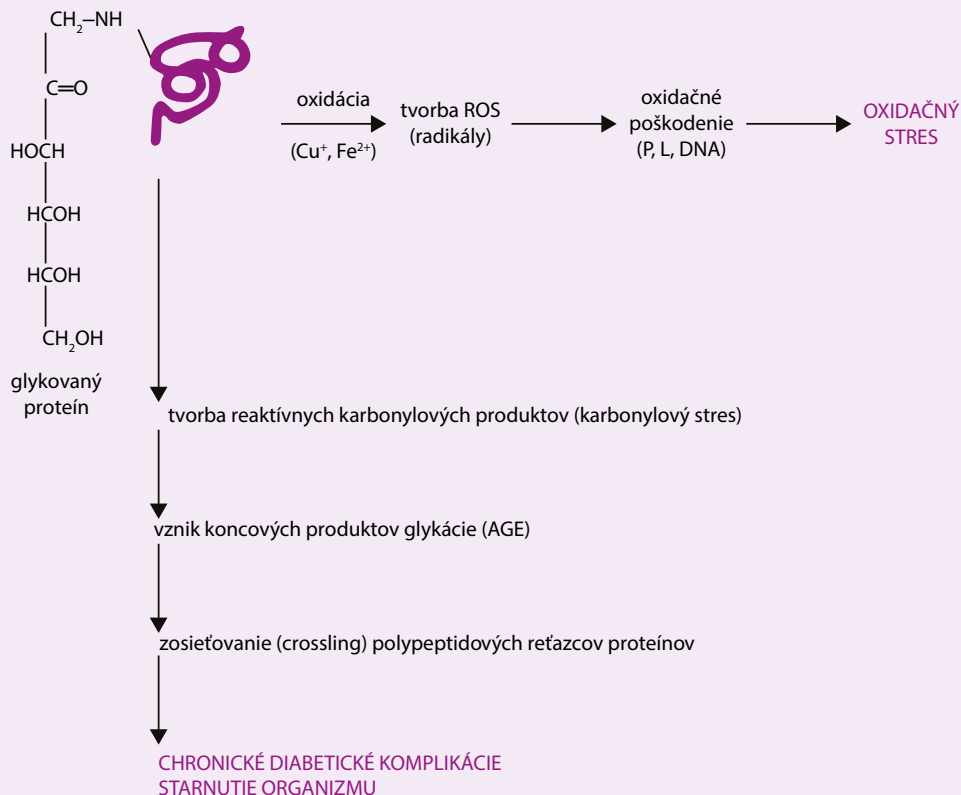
$CH_2$–NH

C=O

HOCH

HCOH

HCOH

$CH_2$OH

glykovaný proteín

oxidácia

($Cu^+$, $Fe^{2+}$)

tvorba ROS (radikály)

oxidačné poškodenie (P, L, DNA)

OXIDAČNÝ STRES

tvorba reaktívnych karbonylových produktov (karbonylový stres)

vznik koncových produktov glykácie (AGE)

zosieťovanie (crossling) polypeptidových reťazcov proteínov

CHRONICKÉ DIABETICKÉ KOMPLIKÁCIE
STARNUTIE ORGANIZMU